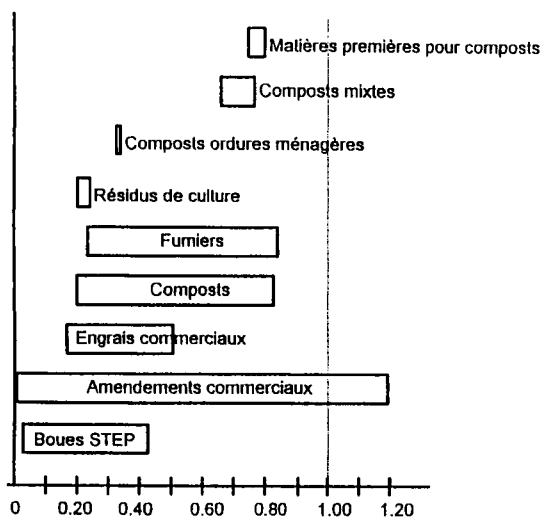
Matières premières pour composts

Composts mixtes

Composts ordures ménagères

Résidus de culture

Fumiers

Composts

Engrais commerciaux

Amendements commerciaux

Boues STEP

0
0.20
0.40
0.60
0.80
1.00
1.20